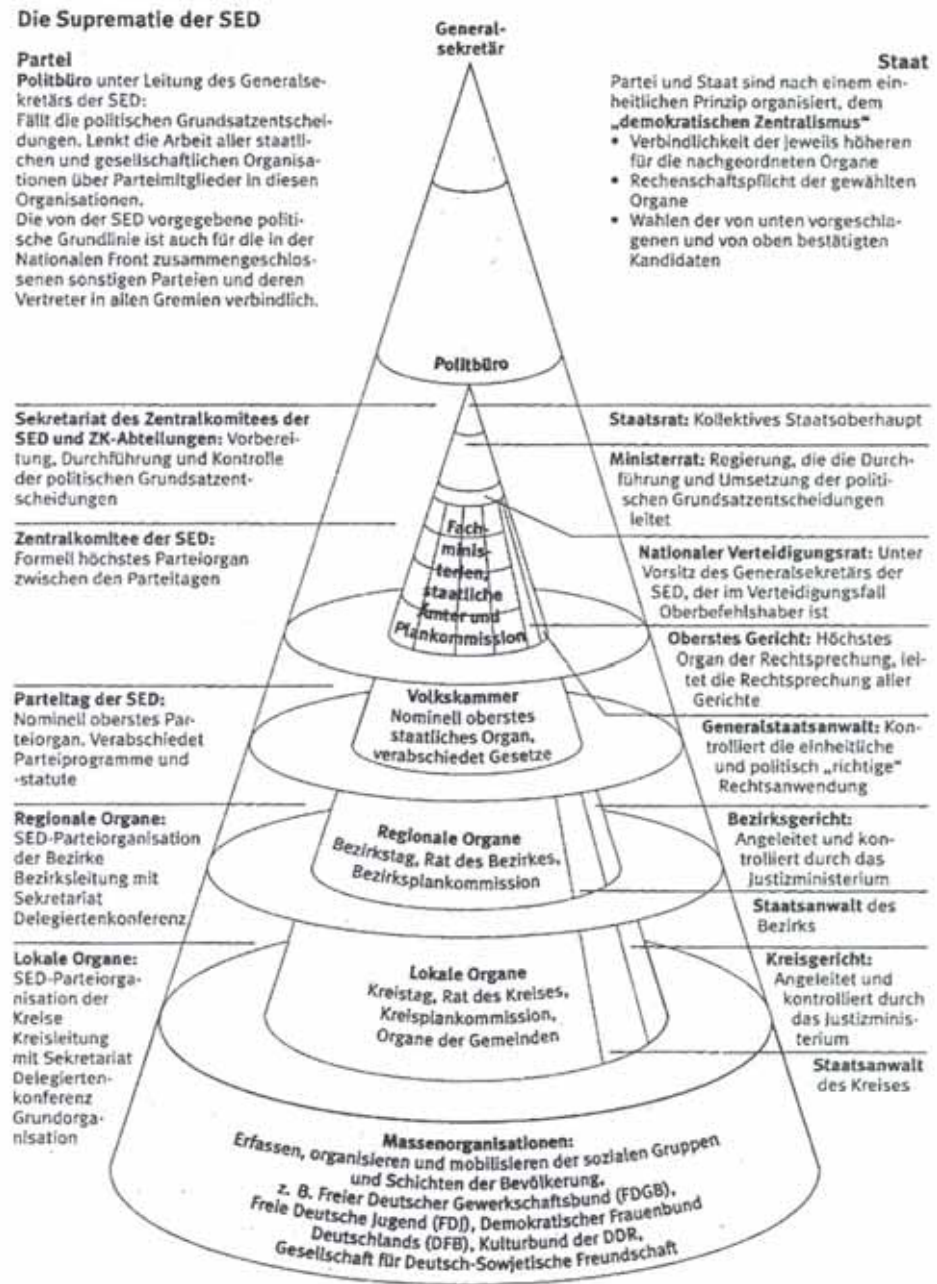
Die Suprematie der SED

Generalsekretär

Partei
Politbüro unter Leitung des Generalsekretärs der SED:
Fällt die politischen Grundsatzentscheidungen. Lenkt die Arbeit aller staatlichen und gesellschaftlichen Organisationen über Parteimitglieder in diesen Organisationen.
Die von der SED vorgegebene politische Grundlinie ist auch für die in der Nationalen Front zusammengeschlossenen sonstigen Parteien und deren Vertreter in allen Gremien verbindlich.

Staat
Partei und Staat sind nach einem einheitlichen Prinzip organisiert, dem „demokratischen Zentralismus"
• Verbindlichkeit der jeweils höheren für die nachgeordneten Organe
• Rechenschaftspflicht der gewählten Organe
• Wahlen der von unten vorgeschlagenen und von oben bestätigten Kandidaten

Politbüro

Sekretariat des Zentralkomitees der SED und ZK-Abteilungen: Vorbereitung, Durchführung und Kontrolle der politischen Grundsatzentscheidungen

Staatsrat: Kollektives Staatsoberhaupt

Ministerrat: Regierung, die die Durchführung und Umsetzung der politischen Grundsatzentscheidungen leitet

Zentralkomitee der SED: Formell höchstes Parteiorgan zwischen den Parteitagen

Fachministerien; staatliche Ämter und Plankommission

Nationaler Verteidigungsrat: Unter Vorsitz des Generalsekretärs der SED, der im Verteidigungsfall Oberbefehlshaber ist

Oberstes Gericht: Höchstes Organ der Rechtsprechung, leitet die Rechtsprechung aller Gerichte

Parteitag der SED: Nominell oberstes Parteiorgan. Verabschiedet Parteiprogramme und -statute

Volkskammer
Nominell oberstes staatliches Organ, verabschiedet Gesetze

Generalstaatsanwalt: Kontrolliert die einheitliche und politisch „richtige" Rechtsanwendung

Regionale Organe:
SED-Parteiorganisation der Bezirke
Bezirksleitung mit Sekretariat
Delegiertenkonferenz

Regionale Organe
Bezirkstag, Rat des Bezirkes, Bezirksplankommission

Bezirksgericht: Angeleitet und kontrolliert durch das Justizministerium

Staatsanwalt des Bezirks

Lokale Organe:
SED-Parteiorganisation der Kreise
Kreisleitung mit Sekretariat
Delegiertenkonferenz
Grundorganisation

Lokale Organe
Kreistag, Rat des Kreises, Kreisplankommission, Organe der Gemeinden

Kreisgericht: Angeleitet und kontrolliert durch das Justizministerium

Staatsanwalt des Kreises

Massenorganisationen:
Erfassen, organisieren und mobilisieren der sozialen Gruppen und Schichten der Bevölkerung,
z. B. Freier Deutscher Gewerkschaftsbund (FDGB), Freie Deutsche Jugend (FDJ), Demokratischer Frauenbund Deutschlands (DFB), Kulturbund der DDR, Gesellschaft für Deutsch-Sowjetische Freundschaft